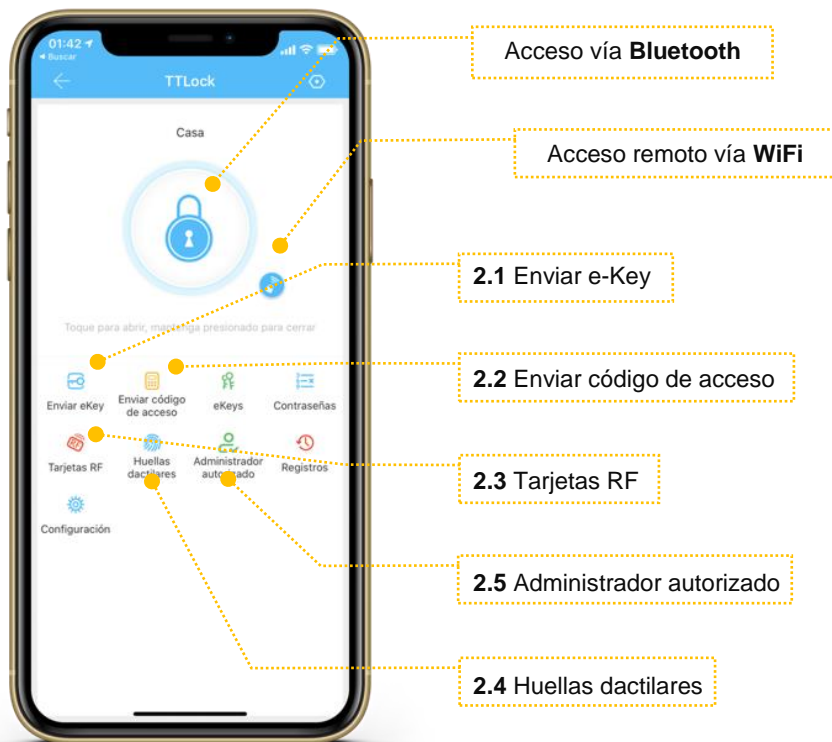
01:42
◂ Buscar
TTLock

Casa

Toque para abrir, mantenga presionado para cerrar

Enviar eKey
Enviar código de acceso
eKeys
Contraseñas
Tarjetas RF
Huellas dactilares
Administrador autorizado
Registros
Configuración

Acceso vía **Bluetooth**

Acceso remoto vía **WiFi**

**2.1** Enviar e-Key

**2.2** Enviar código de acceso

**2.3** Tarjetas RF

**2.5** Administrador autorizado

**2.4** Huellas dactilares